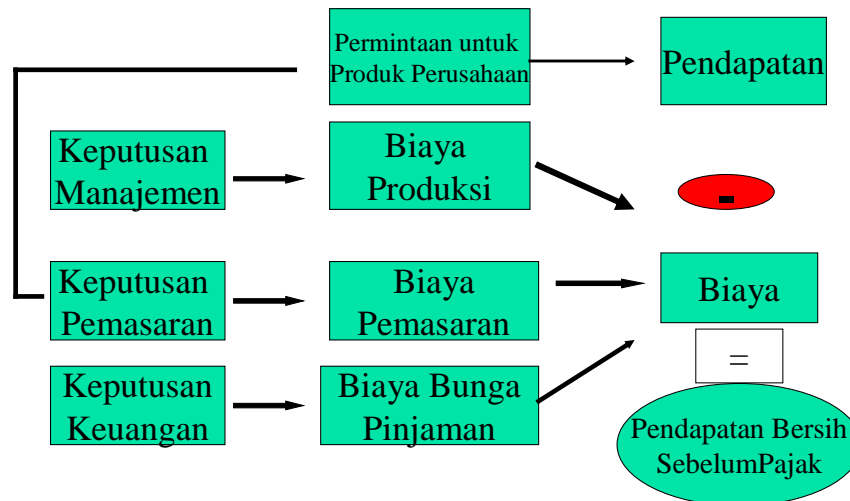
Permintaan untuk Produk Perusahaan

Pendapatan

Keputusan Manajemen

Biaya Produksi

-

Keputusan Pemasaran

Biaya Pemasaran

Biaya

Keputusan Keuangan

Biaya Bunga Pinjaman

=

Pendapatan Bersih SebelumPajak